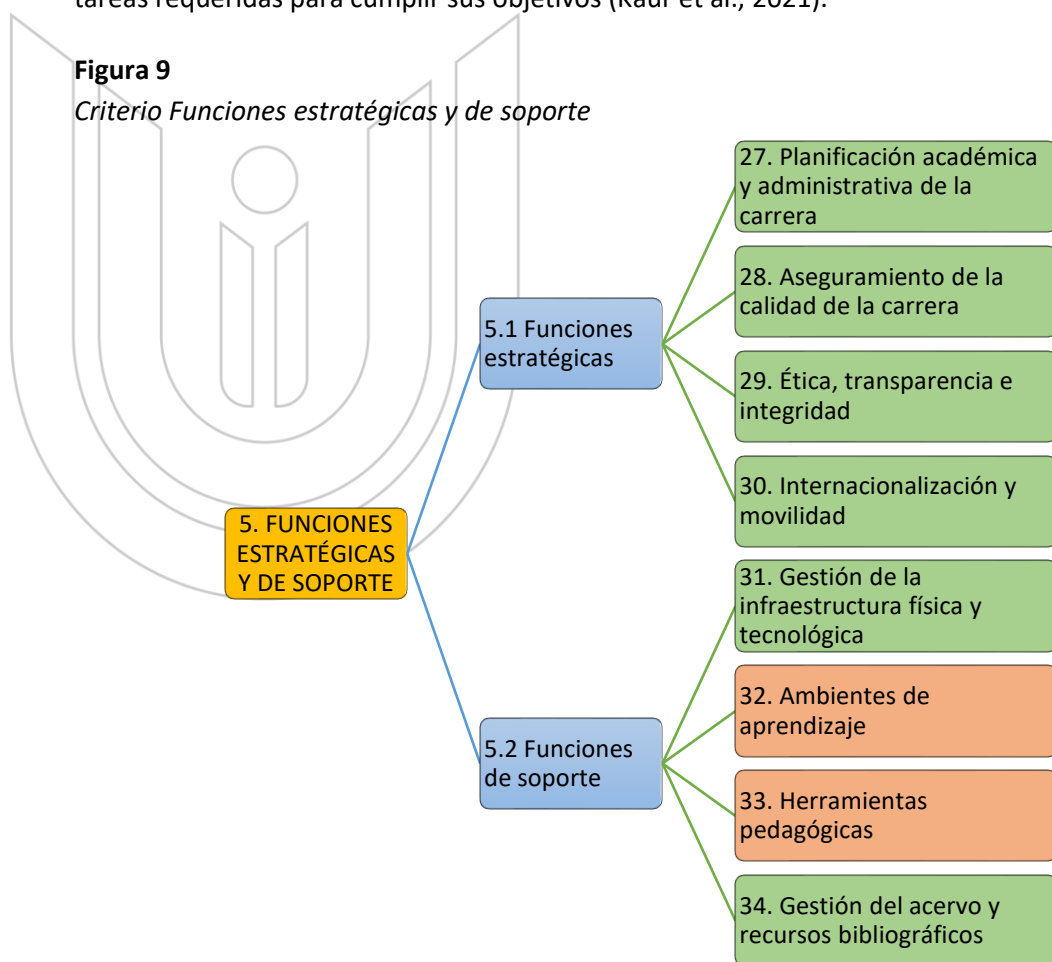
tareas requeridas para cumplir sus objetivos (Kaur et al., 2021).

**Figura 9**

*Criterio Funciones estratégicas y de soporte*

5. FUNCIONES ESTRATÉGICAS Y DE SOPORTE

5.1 Funciones estratégicas

27. Planificación académica y administrativa de la carrera

28. Aseguramiento de la calidad de la carrera

29. Ética, transparencia e integridad

30. Internacionalización y movilidad

5.2 Funciones de soporte

31. Gestión de la infraestructura física y tecnológica

32. Ambientes de aprendizaje

33. Herramientas pedagógicas

34. Gestión del acervo y recursos bibliográficos